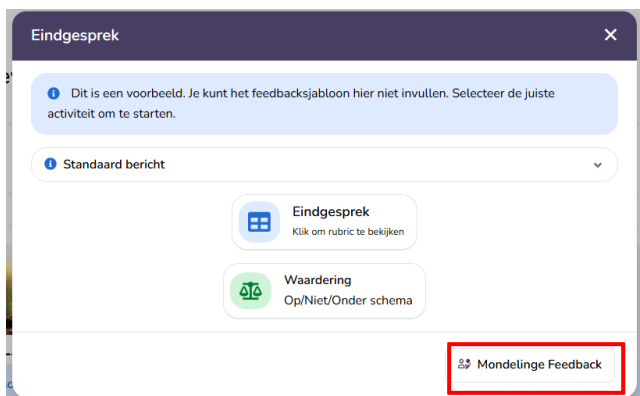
Eindgesprek

Dit is een voorbeeld. Je kunt het feedbacksjabloon hier niet invullen. Selecteer de juiste activiteit om te starten.

Standaard bericht

Eindgesprek
Klik om rubric te bekijken

Waardering
Op/Niet/Onder schema

Mondelinge Feedback